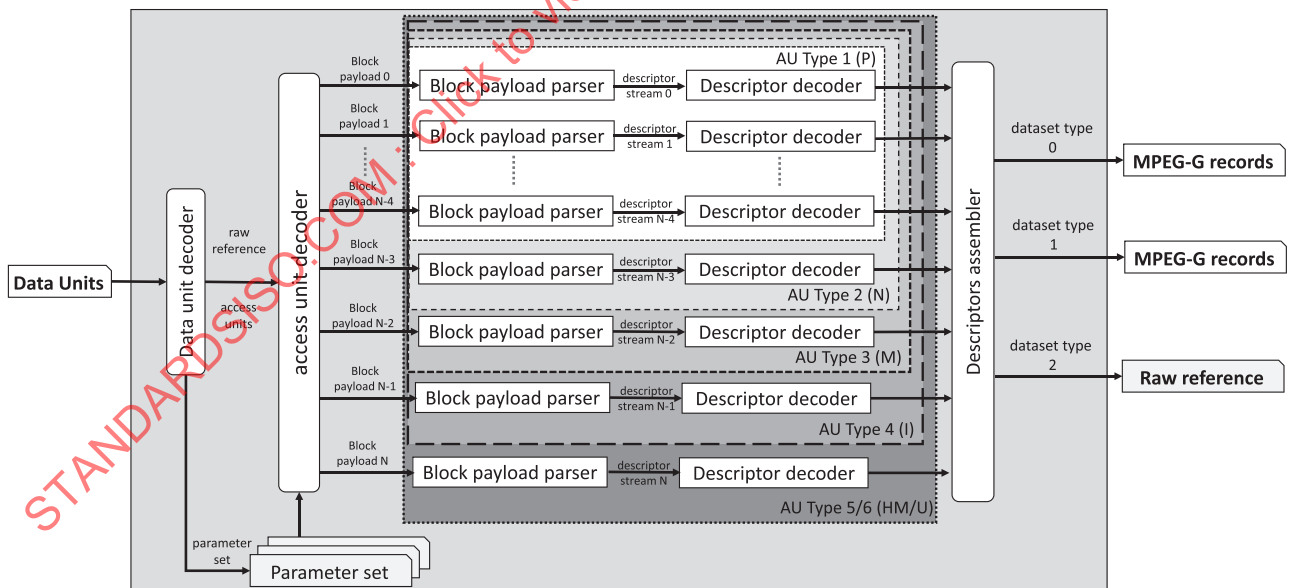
STANDARDSISO.COM : Click to view

Data Units

Data unit decoder

raw reference

access units

access unit decoder

parameter set

Parameter set

Block payload 0
Block payload parser
descriptor stream 0
Descriptor decoder

AU Type 1 (P)

Block payload 1
Block payload parser
descriptor stream 1
Descriptor decoder

Block payload N-4
Block payload parser
descriptor stream N-4
Descriptor decoder

Block payload N-3
Block payload parser
descriptor stream N-3
Descriptor decoder

AU Type 2 (N)

Block payload N-2
Block payload parser
descriptor stream N-2
Descriptor decoder

AU Type 3 (M)

Block payload N-1
Block payload parser
descriptor stream N-1
Descriptor decoder

AU Type 4 (I)

Block payload N
Block payload parser
descriptor stream N
Descriptor decoder

AU Type 5/6 (HM/U)

Descriptors assembler

dataset type 0
MPEG-G records

dataset type 1
MPEG-G records

dataset type 2
Raw reference